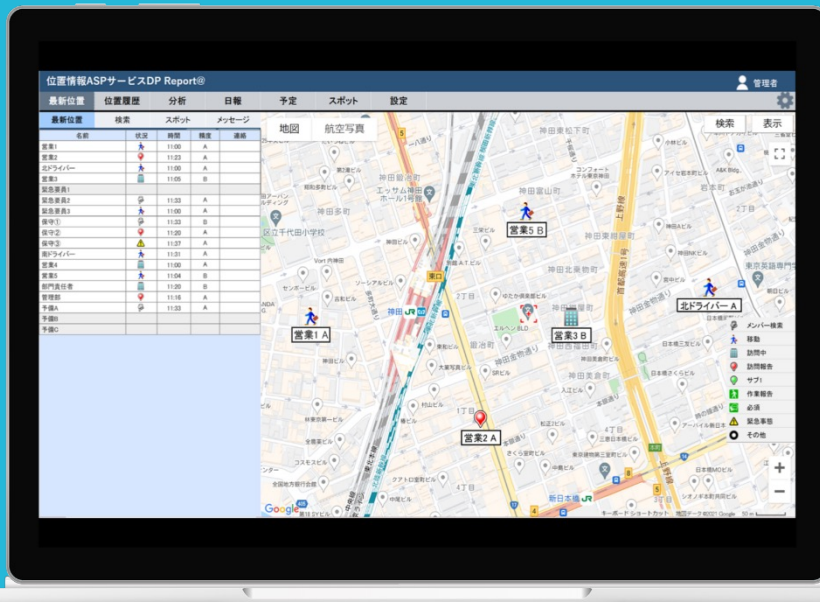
位置情報ASPサービスDP Report@

管理者

最新位置 位置履歴 分析 日報 予定 スポット 設定

最新位置 検索 スポット メッセージ

| 名前 | 状況 | 時間 | 精度 | 連絡 |
|---|---|---|---|---|
| 営業1 | | 11:00 | A | |
| 営業2 | | 11:23 | A | |
| 北ドライバー | | 11:00 | A | |
| 営業3 | | 11:05 | B | |
| 緊急要員1 | | | | |
| 緊急要員2 | | 11:33 | A | |
| 緊急要員3 | | 11:00 | A | |
| 保守① | | 11:33 | B | |
| 保守② | | 11:20 | A | |
| 保守③ | | 11:37 | A | |
| 南ドライバー | | 11:31 | A | |
| 営業4 | | 11:00 | A | |
| 営業5 | | 11:04 | B | |
| 部門責任者 | | 11:20 | B | |
| 管理部 | | 11:16 | A | |
| 予備A | | 11:33 | A | |
| 予備B | | | | |
| 予備C | | | | |

地図 航空写真

検索 表示

営業5 B

営業1 A

営業3 B

北ドライバー A

営業2 A

神田

メンバー検索
移動
訪問中
訪問報告
サブ1
作業報告
必須
緊急事態
その他

Google